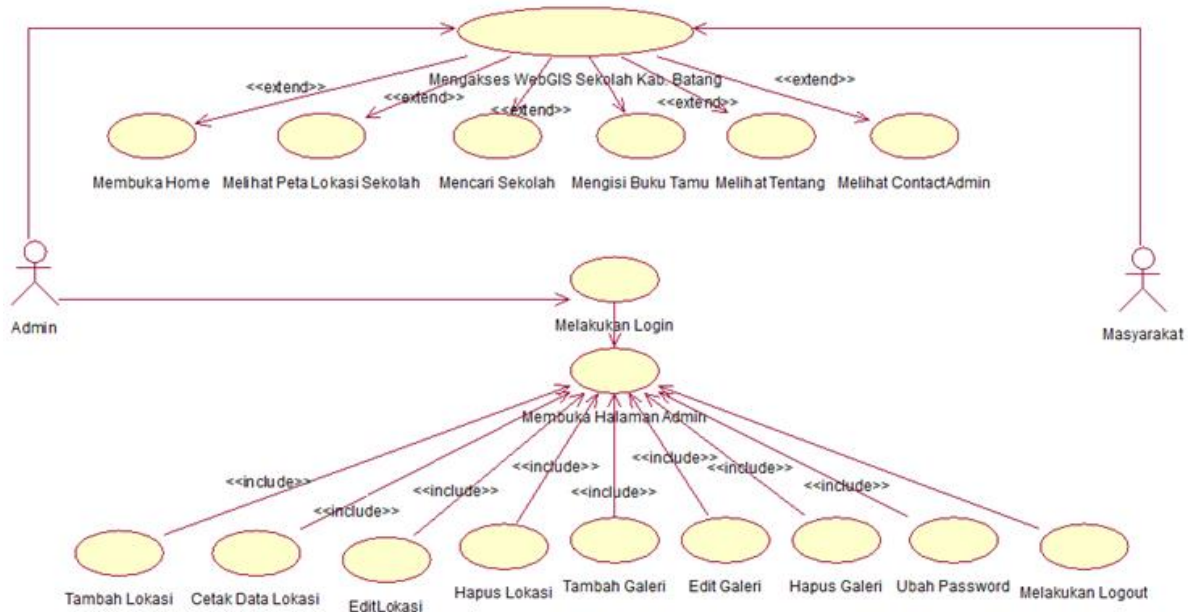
Mengakses WebGIS Sekolah Kab. Batang

<<extend>>
<<extend>>
<<extend>>
<<extend>>
<<extend>>

Membuka Home
Melihat Peta Lokasi Sekolah
Mencari Sekolah
Mengisi Buku Tamu
Melihat Tentang
Melihat ContactAdmin

Admin

Melakukan Login

Masyarakat

Membuka Halaman Admin

<<include>>
<<include>>
<<include>>
<<include>>
<<include>>
<<include>>
<<include>>
<<include>>

Tambah Lokasi
Cetak Data Lokasi
EditLokasi
Hapus Lokasi
Tambah Galeri
Edit Galeri
Hapus Galeri
Ubah Password
Melakukan Logout